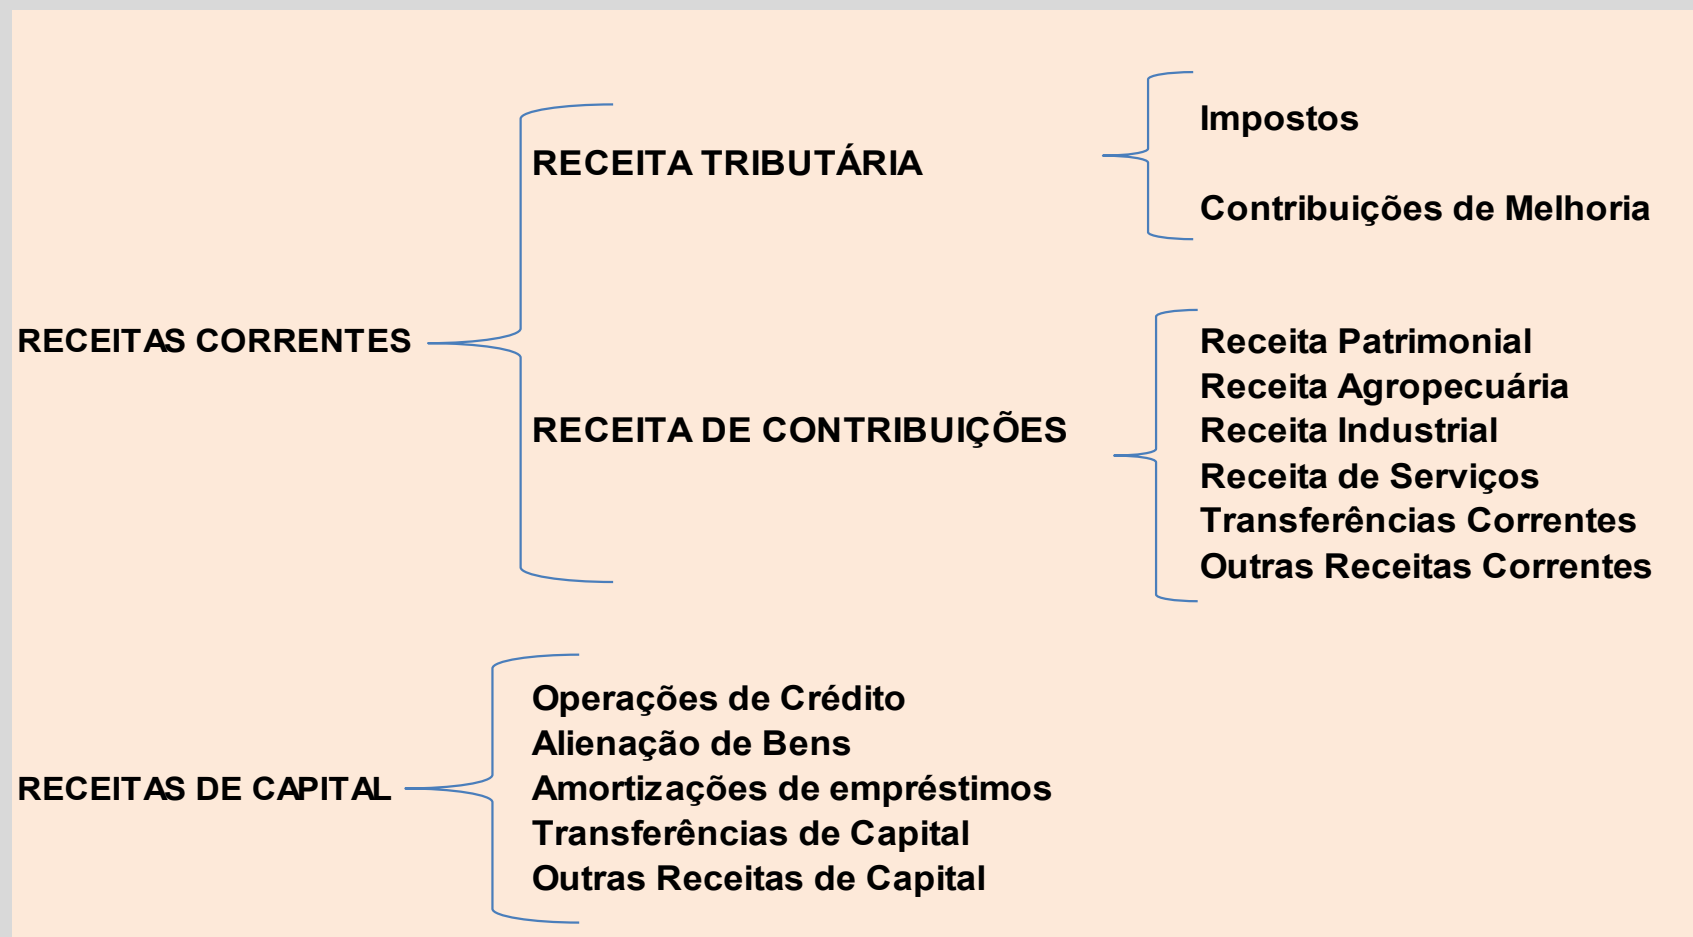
RECEITAS CORRENTES

RECEITA TRIBUTÁRIA

Impostos

Contribuições de Melhoria

RECEITA DE CONTRIBUIÇÕES

Receita Patrimonial
Receita Agropecuária
Receita Industrial
Receita de Serviços
Transferências Correntes
Outras Receitas Correntes

RECEITAS DE CAPITAL

Operações de Crédito
Alienação de Bens
Amortizações de empréstimos
Transferências de Capital
Outras Receitas de Capital